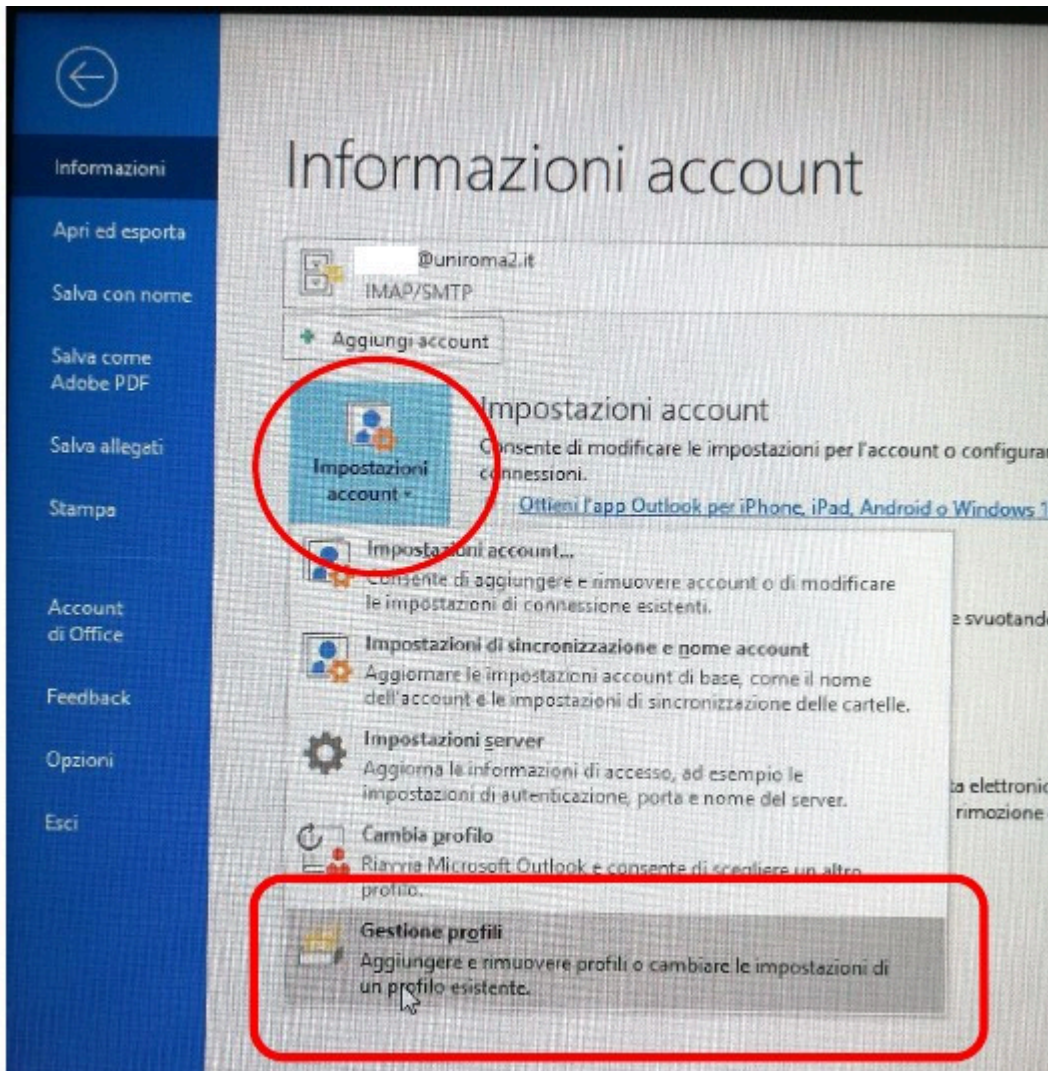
Informazioni

Apri ed esporta

Salva con nome

Salva come Adobe PDF

Salva allegati

Stampa

Account di Office

Feedback

Opzioni

Esci

Informazioni account

@uniroma2.it
IMAP/SMTP

Aggiungi account

Impostazioni account

Impostazioni account

Consente di modificare le impostazioni per l'account o configurar connessioni.

Ottieni l'app Outlook per iPhone, iPad, Android o Windows 1

Impostazioni account...
Consente di aggiungere e rimuovere account o di modificare le impostazioni di connessione esistenti.

Impostazioni di sincronizzazione e nome account
Aggiornare le impostazioni account di base, come il nome dell'account e le impostazioni di sincronizzazione delle cartelle.

Impostazioni server
Aggiorna le informazioni di accesso, ad esempio le impostazioni di autenticazione, porta e nome del server.

Cambia profilo
Riavvia Microsoft Outlook e consente di scegliere un altro profilo.

Gestione profili
Aggiungere e rimuovere profili o cambiare le impostazioni di un profilo esistente.

e svuotand

ta elettroni
rimozione